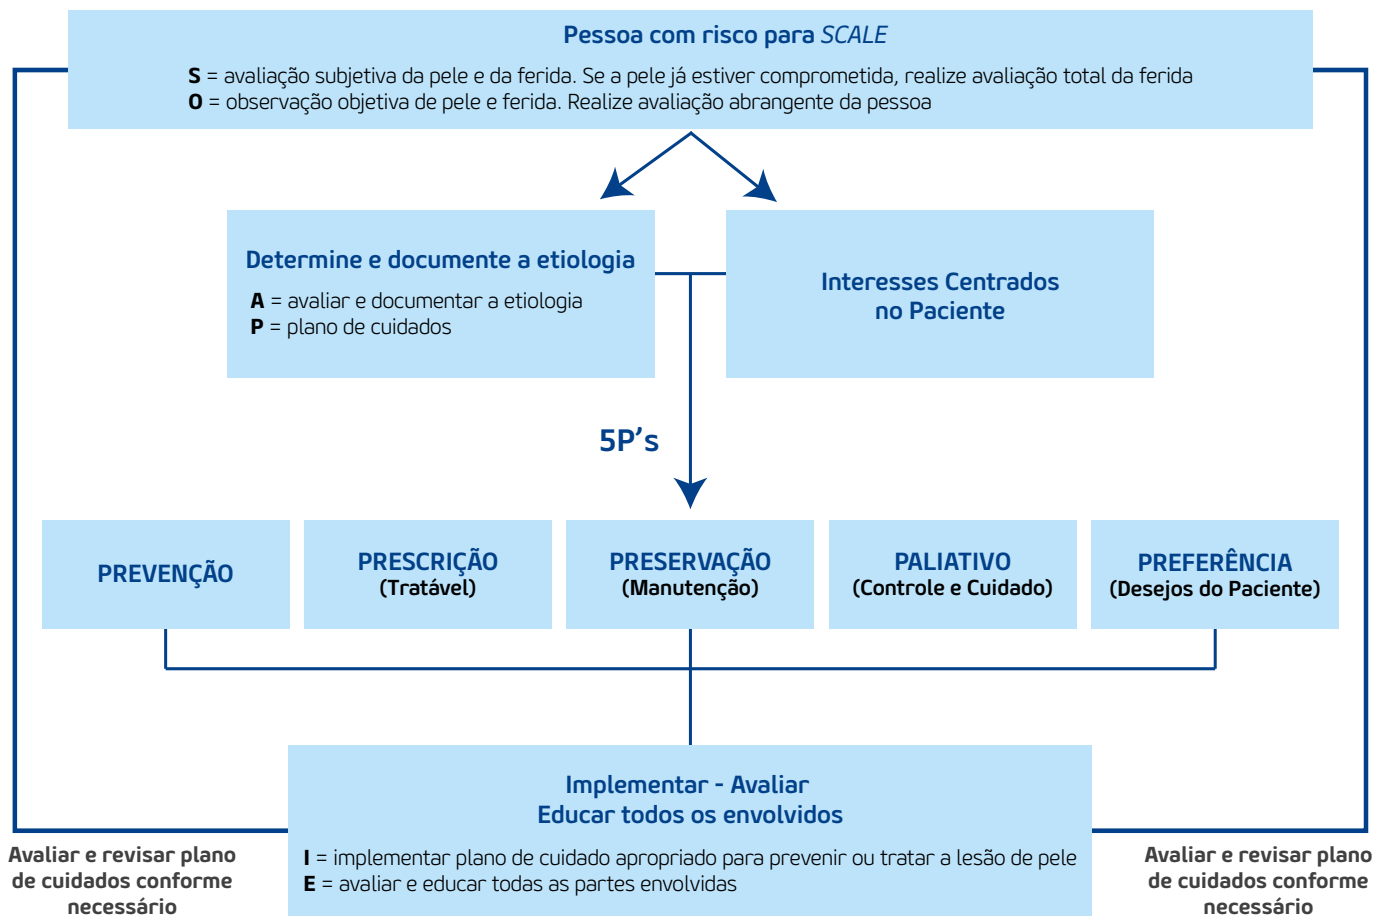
Pessoa com risco para SCALE

S = avaliação subjetiva da pele e da ferida. Se a pele já estiver comprometida, realize avaliação total da ferida
O = observação objetiva de pele e ferida. Realize avaliação abrangente da pessoa

Determine e documente a etiologia

A = avaliar e documentar a etiologia
P = plano de cuidados

Interesses Centrados no Paciente

5P's

PREVENÇÃO

PRESCRIÇÃO (Tratável)

PRESERVAÇÃO (Manutenção)

PALIATIVO (Controle e Cuidado)

PREFERÊNCIA (Desejos do Paciente)

Implementar - Avaliar
Educar todos os envolvidos

I = implementar plano de cuidado apropriado para prevenir ou tratar a lesão de pele
E = avaliar e educar todas as partes envolvidas

Avaliar e revisar plano de cuidados conforme necessário

Avaliar e revisar plano de cuidados conforme necessário